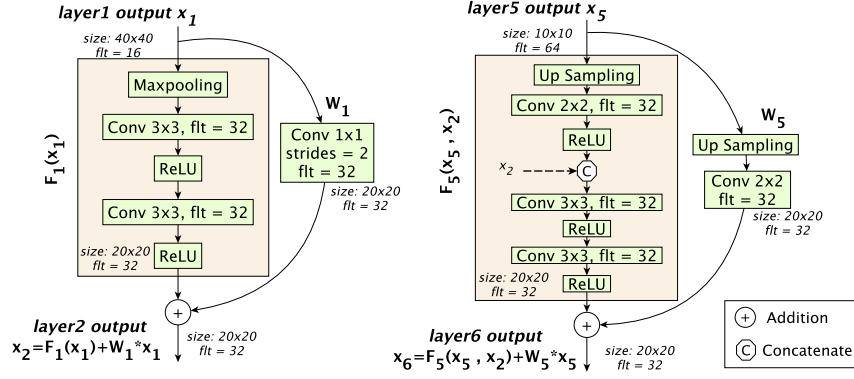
layer1 output $x_1$

size: 40x40
flt = 16

Maxpooling

Conv 3x3, flt = 32

ReLU

Conv 3x3, flt = 32

size: 20x20
flt = 32

ReLU

$F_1(x_1)$

$W_1$

Conv 1x1
strides = 2
flt = 32

size: 20x20
flt = 32

+

layer2 output
$x_2=F_1(x_1)+W_1{}^*x_1$

size: 20x20
flt = 32

layer5 output $x_5$

size: 10x10
flt = 64

Up Sampling

Conv 2x2, flt = 32

ReLU

$x_2$

C

Conv 3x3, flt = 32

ReLU

Conv 3x3, flt = 32

size: 20x20
flt = 32

ReLU

$F_5(x_5 , x_2)$

$W_5$

Up Sampling

Conv 2x2
flt = 32

size: 20x20
flt = 32

+

layer6 output
$x_6=F_5(x_5 , x_2)+W_5{}^*x_5$

size: 20x20
flt = 32

+ Addition

C Concatenate